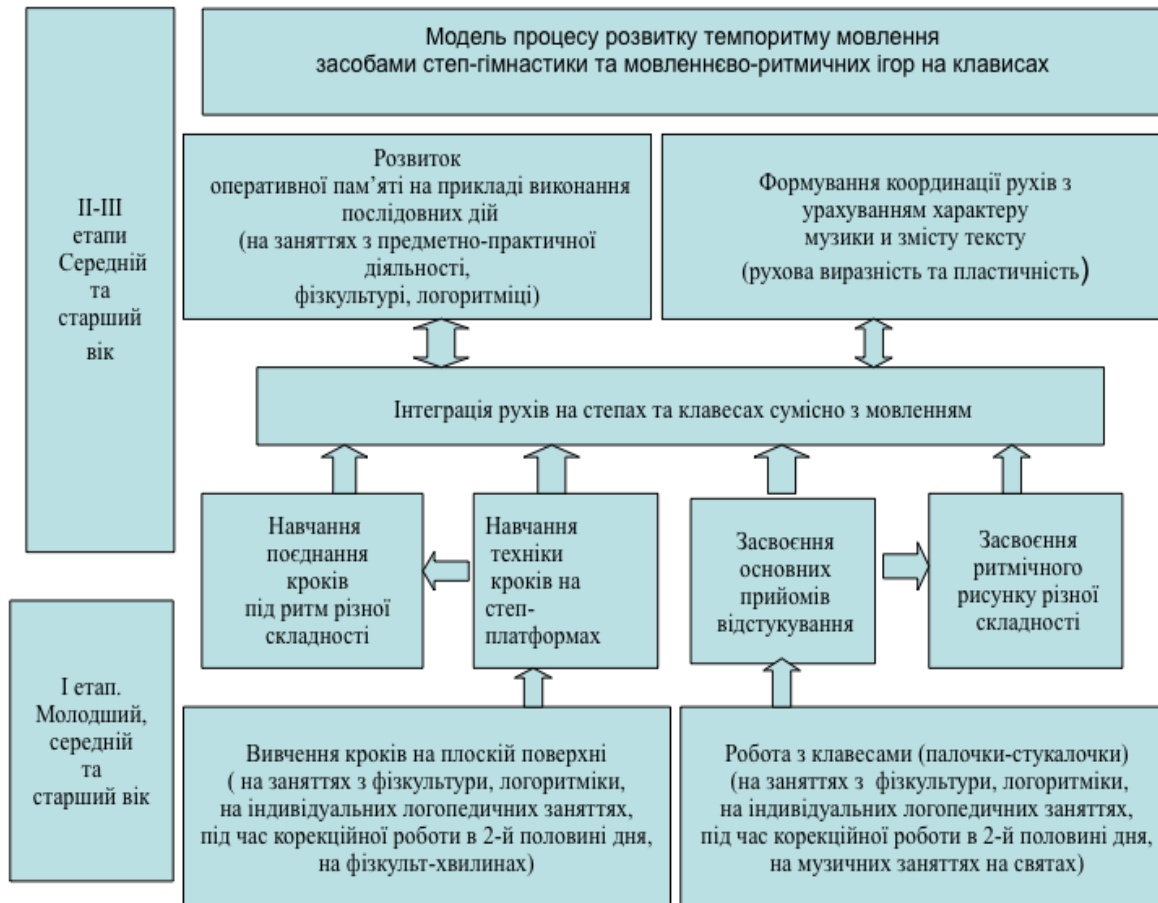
II-III етапи Середній та старший вік

Модель процесу розвитку темпоритму мовлення засобами степ-гімнастики та мовленнєво-ритмичних ігор на клависах

Розвиток оперативної пам'яті на прикладі виконання послідовних дій (на заняттях з предметно-практичної діяльності, фізкультурі, логоритміці)

Формування координації рухів з урахуванням характеру музики и змісту тексту (рухова виразність та пластичність)

Інтеграція рухів на степах та клавесах сумісно з мовленням

Навчання поєднання кроків під ритм різної складності

Навчання техніки кроків на степ-платформах

Засвоєння основних прийомів відстукування

Засвоєння ритмічного рисунку різної складності

I етап. Молодший, середній та старший вік

Вивчення кроків на плоскій поверхні ( на заняттях з фізкультури, логоритміки, на індивідуальних логопедичних заняттях, під час корекційної роботи в 2-й половині дня, на фізкульт-хвилинах)

Робота з клавесами (палочки-стукалочки) (на заняттях з фізкультури, логоритміки, на індивідуальних логопедичних заняттях, під час корекційної роботи в 2-й половині дня, на музичних заняттях на святах)